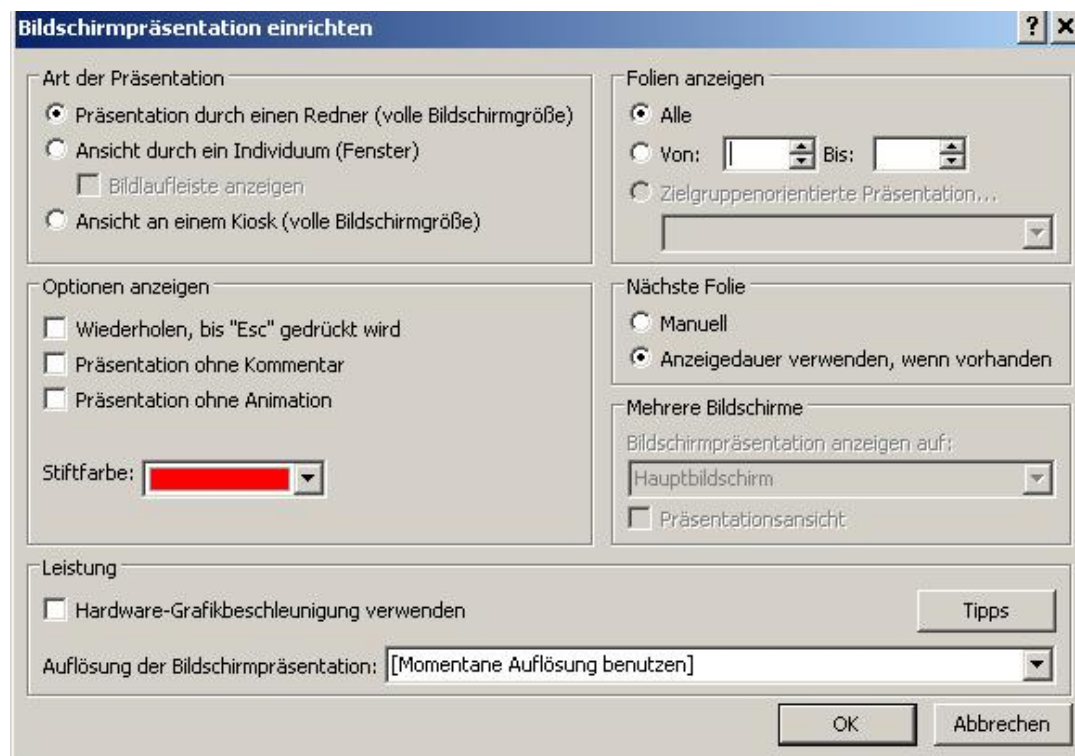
Bildschirmpräsentation einrichten

? ×

Art der Präsentation

Präsentation durch einen Redner (volle Bildschirmgröße)

Ansicht durch ein Individuum (Fenster)

Bildlaufleiste anzeigen

Ansicht an einem Kiosk (volle Bildschirmgröße)

Folien anzeigen

Alle

Von: Bis:

Zielgruppenorientierte Präsentation...

Optionen anzeigen

Wiederholen, bis "Esc" gedrückt wird

Präsentation ohne Kommentar

Präsentation ohne Animation

Stiftfarbe:

Nächste Folie

Manuell

Anzeigedauer verwenden, wenn vorhanden

Mehrere Bildschirme

Bildschirmpräsentation anzeigen auf:

Hauptbildschirm

Präsentationsansicht

Leistung

Hardware-Grafikbeschleunigung verwenden

Tipps

Auflösung der Bildschirmpräsentation: [Momentane Auflösung benutzen]

OK

Abbrechen